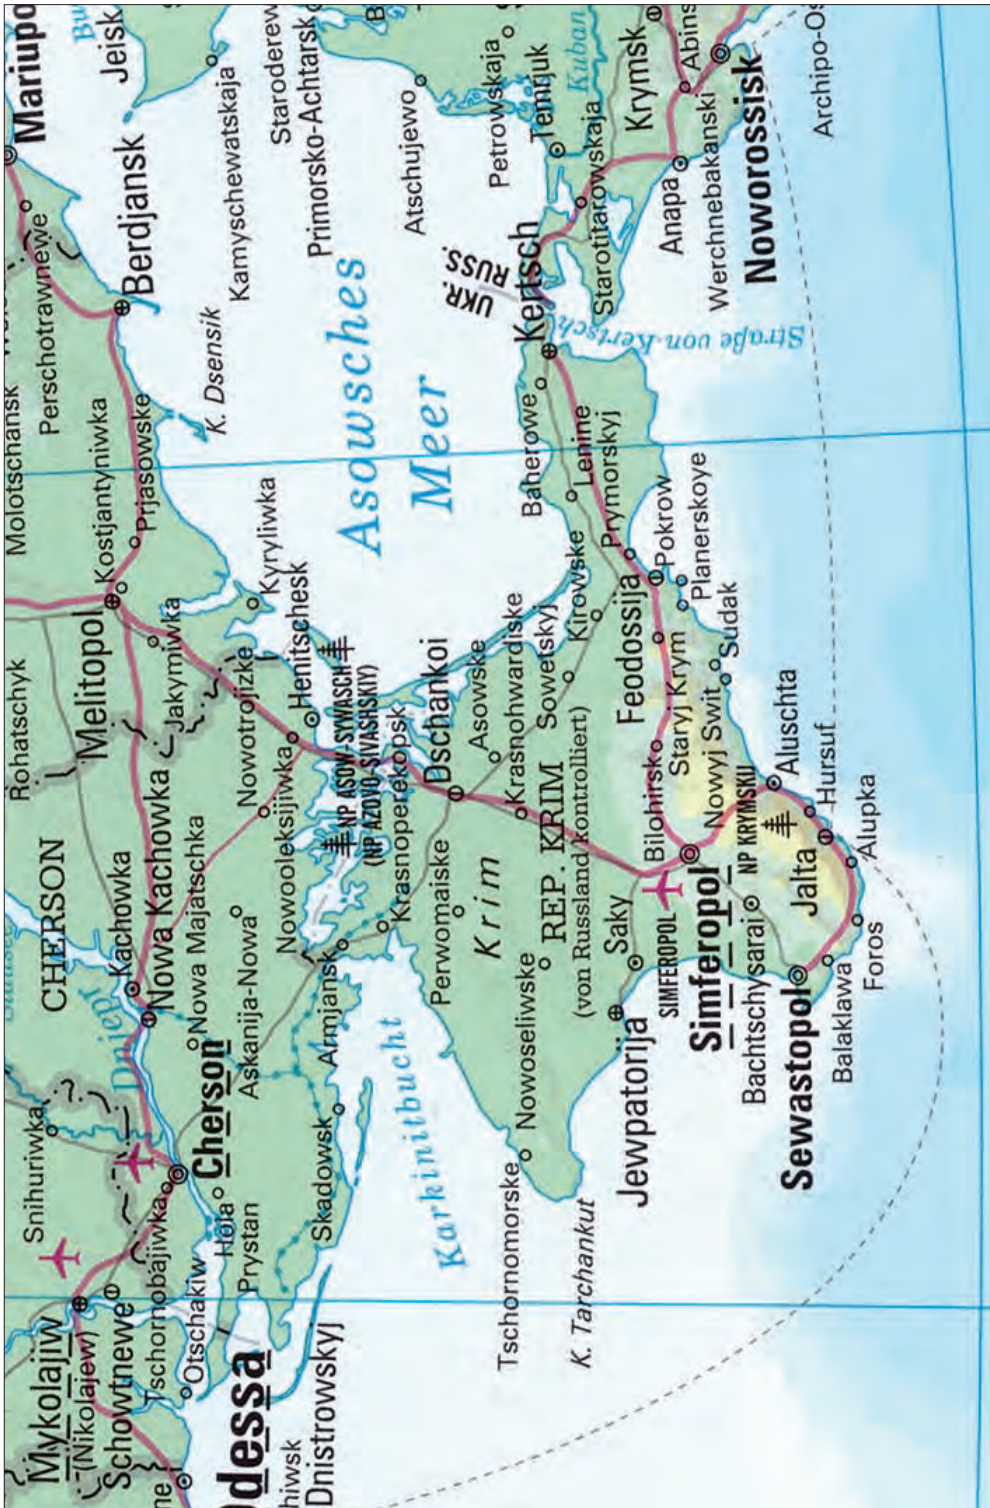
Mariupol
Jeisk
Berdjansk
Molotschansk
Perschotrawnewe
Kamyschewatskaja
Staroderew
Primorsko-Achtarsk
K. Dsensik
Atschujewo
Petrowskaja
Temrjuk
Kuban
Krymsk
Abins
Noworossisk
Archipo-Os
Anapa
Werchnebakanski
Starotitarowskaja
UKR.
RUSS.
Kertsch
Straße von Kertsch
Asowsches
Meer
Kostjantyniwka
Prjasowske
Kyryliwka
Bacherowe
Lenine
Prymorskyj
Rohatschyk
Melitopol
Jakymiwka
Henitschesk
Nowotrojizke
Dschankoi
Asowske
Krasnohwardiske
Sowetskyj
Kirowske
Feodossija
Pokrow
Planerskoye
Sudak
Staryj Krym
Nowyj Swit
Aluschta
Hursuf
Alupka
CHERSON
Kachowka
Nowa Kachowka
Nowa Majatschka
Nowooleksijiwka
NP ASOW-SIWASCH
(NP AZOVO-SIVASHSKIY)
Krasnoperekopsk
Perwomaiske
Krim
REP. KRIM
(von Russland kontrolliert)
Bilohirsk
NP KRYMSKIJ
Jalta
Foros
Dnjepr
Cherson
Askanija-Nowa
Armjansk
Karkinitbucht
Nowoseliwske
Saky
SIMFEROPOL
Simferopol
Bachtschysarai
Sewastopol
Balaklawa
Snihuriwka
Tschornobajiwka
Hola
Prystan
Skadowsk
Tschornomorske
K. Tarchankut
Jewpatorija
Mykolajiw
(Nikolajew)
Schowtnewe
Otschakiw
Odessa
Dnistrowskyj